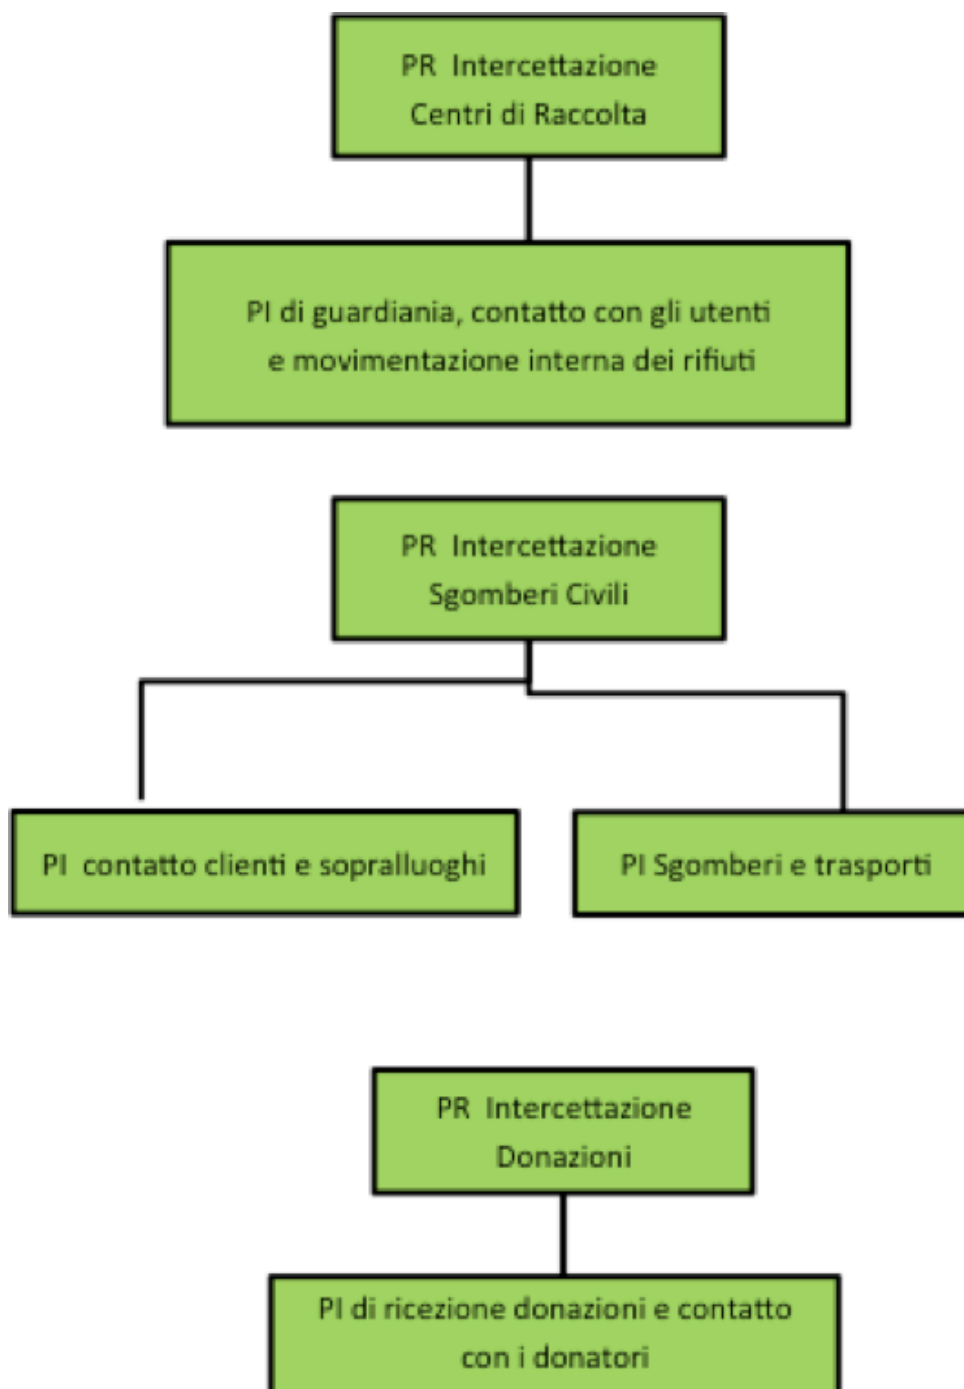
PR Intercettazione Centri di Raccolta

PI di guardiania, contatto con gli utenti e movimentazione interna dei rifiuti

PR Intercettazione Sgomberi Civili

PI contatto clienti e sopralluoghi

PI Sgomberi e trasporti

PR Intercettazione Donazioni

PI di ricezione donazioni e contatto con i donatori